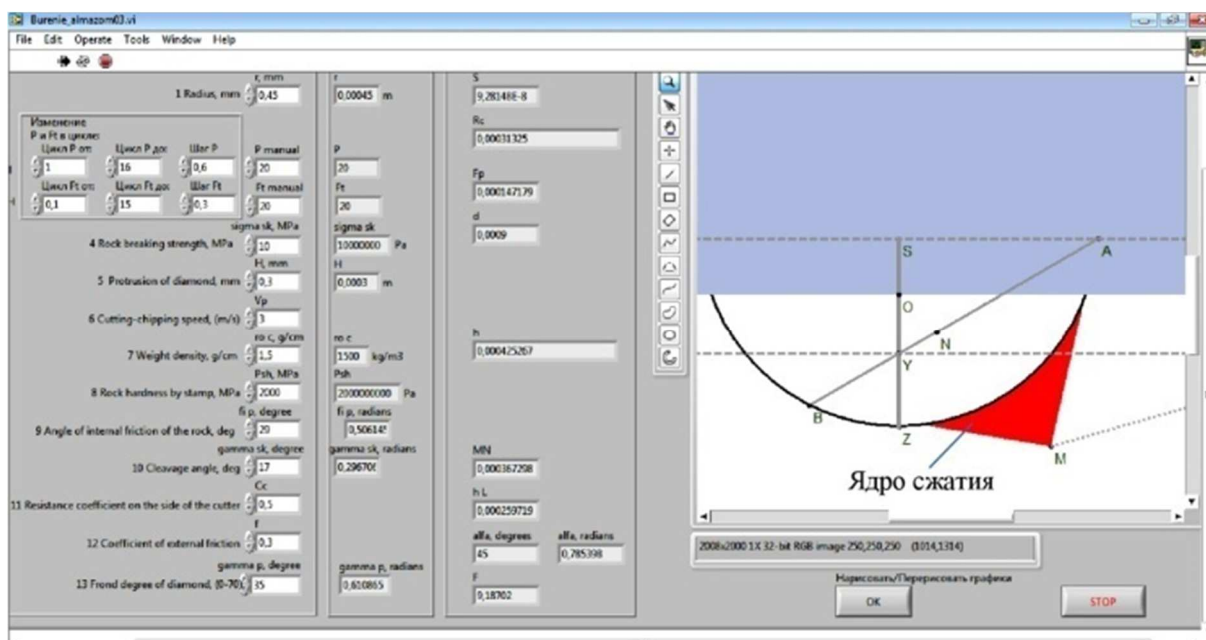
Burenie_almazom03.vi

File Edit Operate Tools Window Help

r, mm
1 Radius, mm 0,45

r
0,00045 m

S
9,28148E-8

Изменение
P и Ft в цикле:
Цикл P от: 1
Цикл P до: 16
Шаг P 0,6
Цикл Ft от: 0,1
Цикл Ft до: 15
Шаг Ft 0,3

P manual
20
Ft manual
20

P
20
Ft
20

Rc
0,00031325

Fp
0,000147179

d
0,0009

sigma sk, MPa
4 Rock breaking strength, MPa 10

sigma sk
10000000 Pa

H, mm
5 Protrusion of diamond, mm 0,3

H
0,0003 m

Vp
6 Cutting-chipping speed, (m/s) 3

ro c, g/cm
7 Weight density, g/cm 1,5

ro c
1500 kg/m3

h
0,000425267

Psh, MPa
8 Rock hardness by stamp, MPa 2000

Psh
2000000000 Pa

fi p, degree
9 Angle of internal friction of the rock, deg 29

fi p, radians
0,50614

gamma sk, degree
10 Cleavage angle, deg 17

gamma sk, radians
0,29670

MN
0,000367298

Cc
11 Resistance coefficient on the side of the cutter 0,5

hL
0,000259719

f
12 Coefficient of external friction 0,3

alfa, degrees
45

alfa, radians
0,785398

gamma p, degree
13 Frond degree of diamond, (0-70) 35

gamma p, radians
0,610865

F
0,18702

S
A
O
N
Y
B
Z
M
Ядро сжатия

2008x2000 1X 32-bit RGB image 250,250,250 (1014,1314)

Нарисовать/Перерисовать графики
OK
STOP